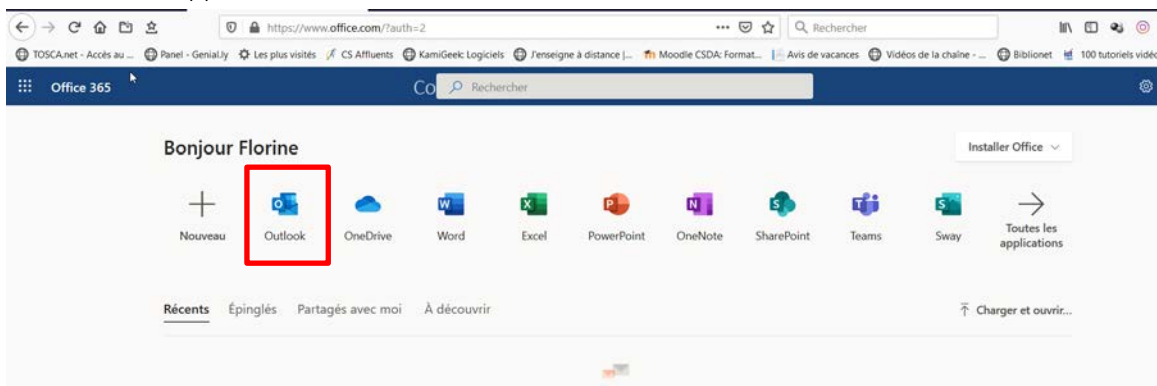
https://www.office.com/?auth=2

Rechercher

TOSCA.net - Accès au ... Panel - Genial.ly Les plus visités CS Affluents KamiGeek: Logiciels J'enseigne à distance |... Moodle CSDA: Format... Avis de vacances Vidéos de la chaîne - ... Biblionet 100 tutoriels vidéo

Office 365

Co Rechercher

Bonjour Florine

Installer Office

Nouveau Outlook OneDrive Word Excel PowerPoint OneNote SharePoint Teams Sway Toutes les applications

Récents Épinglés Partagés avec moi À découvrir

Charger et ouvrir...